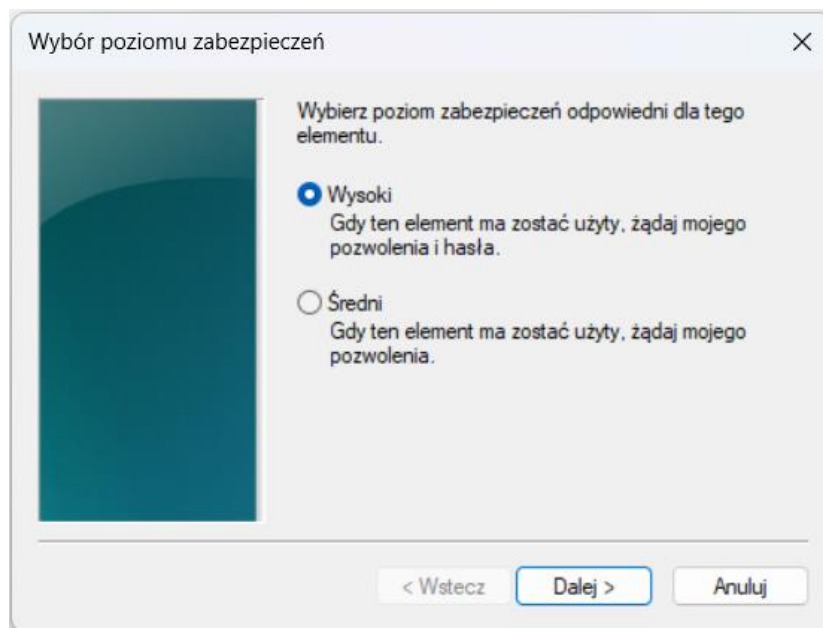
Wybór poziomu zabezpieczeń

×

Wybierz poziom zabezpieczeń odpowiedni dla tego elementu.

Wysoki
Gdy ten element ma zostać użyty, żądaj mojego pozwolenia i hasła.

Średni
Gdy ten element ma zostać użyty, żądaj mojego pozwolenia.

< Wstecz
Dalej >
Anuluj